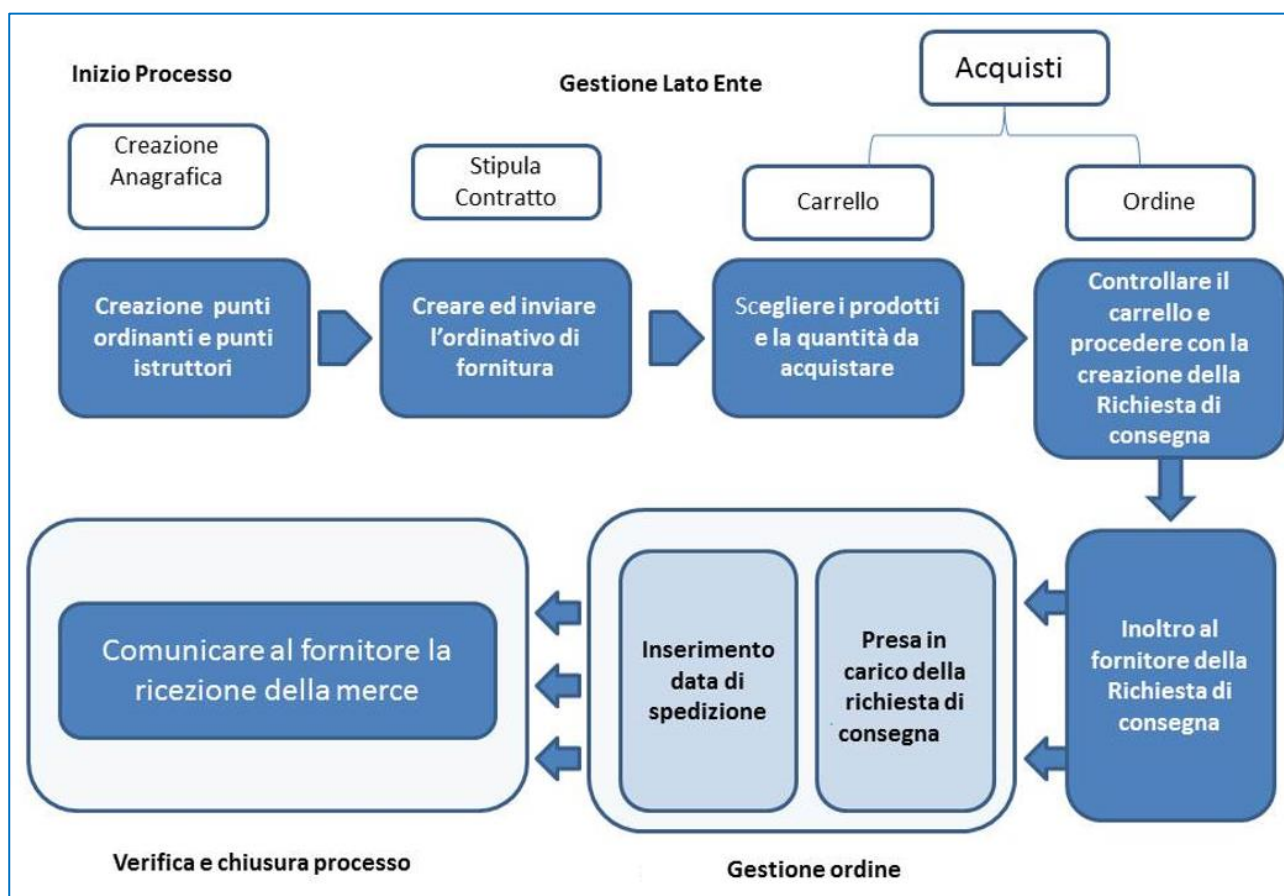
Inizio Processo

Gestione Lato Ente

Acquisti

Creazione Anagrafica

Stipula Contratto

Carrello

Ordine

Creazione punti ordinanti e punti istruttori

Creare ed inviare l'ordinativo di fornitura

Scegliere i prodotti e la quantità da acquistare

Controllare il carrello e procedere con la creazione della Richiesta di consegna

Comunicare al fornitore la ricezione della merce

Inserimento data di spedizione

Presa in carico della richiesta di consegna

Inoltro al fornitore della Richiesta di consegna

Verifica e chiusura processo

Gestione ordine